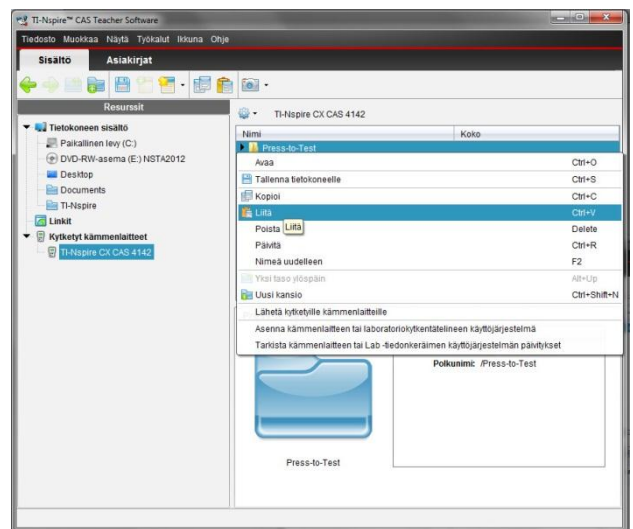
TI-Nspire™ CAS Teacher Software

Tiedosto Muokkaa Näytä Työkalut Ikkuna Ohje

Sisältö Asiakirjat

Resurssit

Tietokoneen sisältö
Paikallinen levy (C:)
DVD-RW-asema (E:) NSTA2012
Desktop
Documents
TI-Nspire
Linkit
Kytketyt kämmenlaitteet
TI-Nspire CX CAS 4142

TI-Nspire CX CAS 4142

| Nimi | Koko |
|---|---|
| Press-to-Test | |

| | |
|---|---|
| Avaa | Ctrl+O |
| Tallenna tietokoneelle | Ctrl+S |
| Kopioi | Ctrl+C |
| Liitä | Ctrl+V |
| Poista | Delete |
| Päivitä | Ctrl+R |
| Nimeä uudelleen | F2 |
| Yksi taso ylöspäin | Alt+Up |
| Uusi kansio | Ctrl+Shift+N |
| Lähetä kytketyille kämmenlaitteille | |
| Asenna kämmenlaitteen tai laboratoriokytkentätelineen käyttöjärjestelmä | |
| Tarkista kämmenlaitteen tai Lab -tiedonkeräimen käyttöjärjestelmän päivitykset | |

Liitä

Polkunimi: /Press-to-Test

Press-to-Test